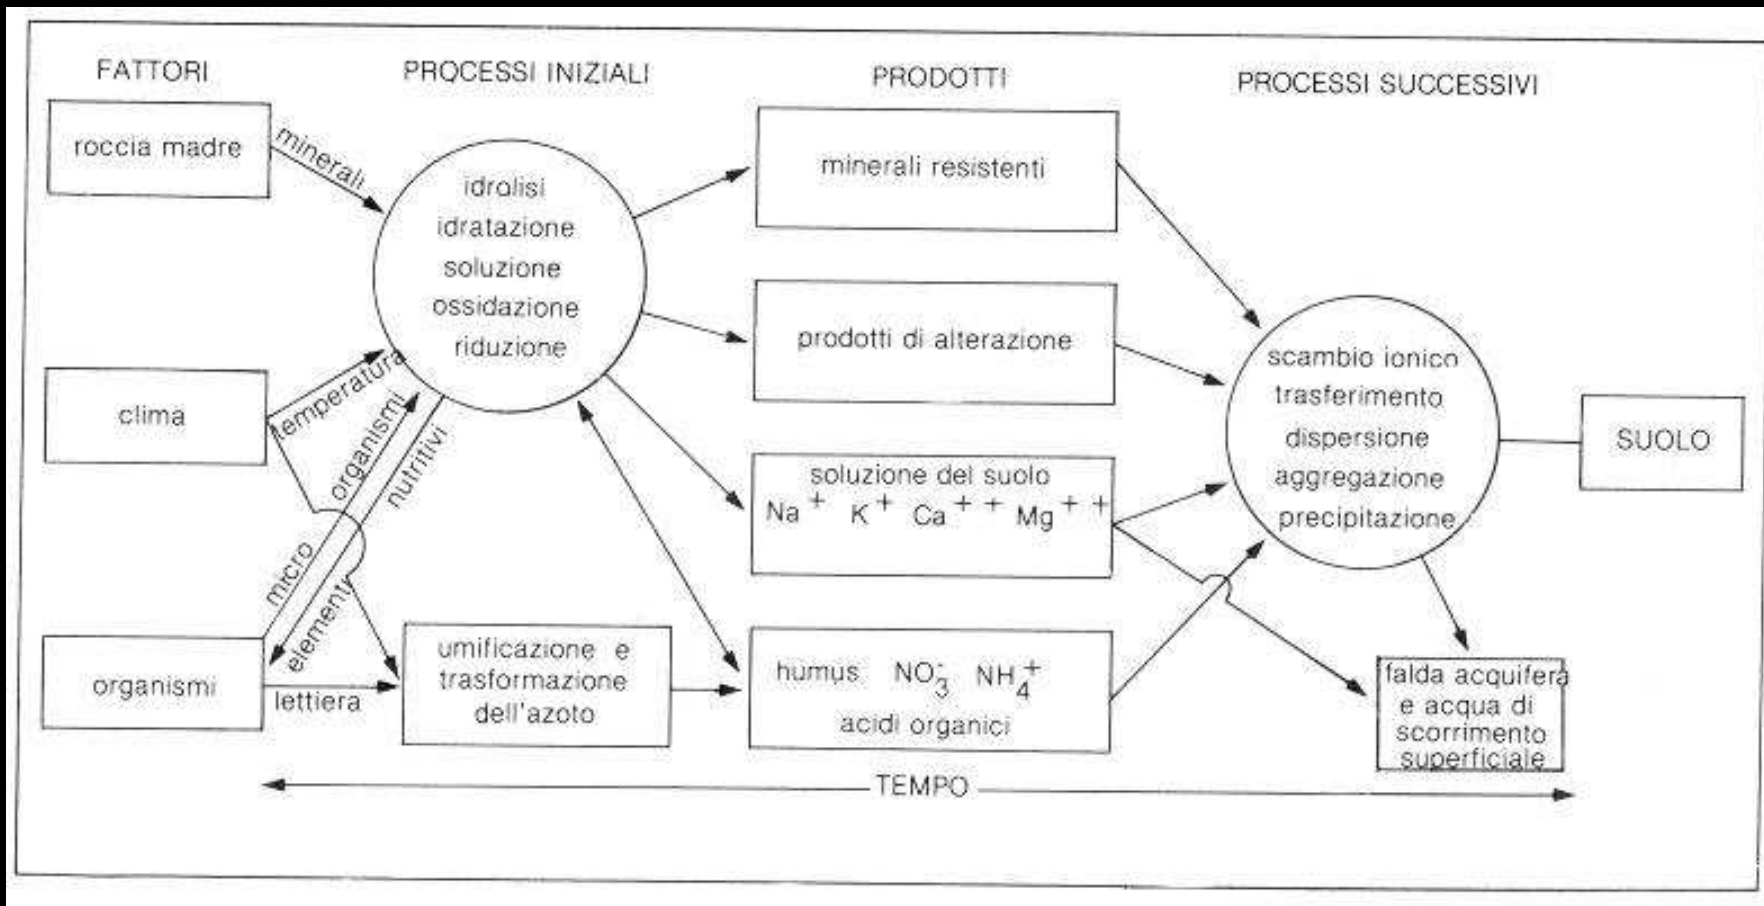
FATTORI

PROCESSI INIZIALI

PRODOTTI

PROCESSI SUCCESSIVI

roccia madre

minerali

idrolisi
idratazione
soluzione
ossidazione
riduzione

minerali resistenti

prodotti di alterazione

clima

temperatura

organismi

nutritivi

soluzione del suolo
Na$^+$ K$^+$ Ca$^{++}$ Mg$^{++}$

scambio ionico
trasferimento
dispersione
aggregazione
precipitazione

SUOLO

micro

elementi

organismi

lettiera

umificazione e trasformazione dell'azoto

humus $NO_3^-$ $NH_4^+$
acidi organici

falda acquifera e acqua di scorrimento superficiale

TEMPO